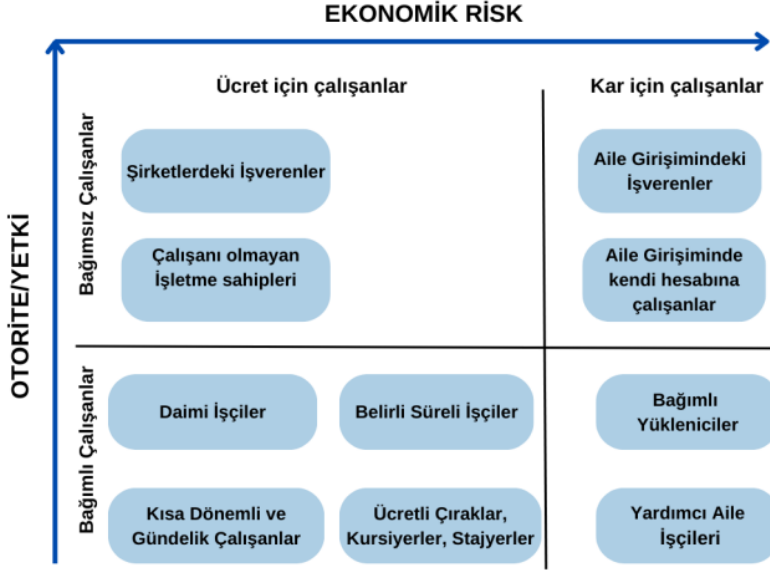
EKONOMİK RİSK

OTORİTE/YETKİ

Ücret için çalışanlar

Kar için çalışanlar

Bağımsız Çalışanlar

Şirketlerdeki İşverenler

Aile Girişimindeki İşverenler

Çalışanı olmayan İşletme sahipleri

Aile Girişiminde kendi hesabına çalışanlar

Bağımlı Çalışanlar

Daimi İşçiler

Belirli Süreli İşçiler

Bağımlı Yükleniciler

Kısa Dönemli ve Gündelik Çalışanlar

Ücretli Çıraklar, Kursiyerler, Stajyerler

Yardımcı Aile İşçileri